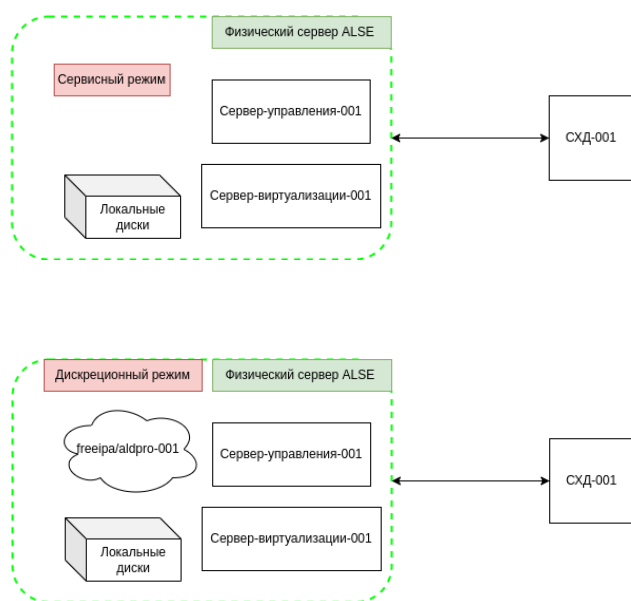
Физический сервер ALSE

Сервисный режим

Сервер-управления-001

СХД-001

Локальные диски

Сервер-виртуализации-001

Дискреционный режим

Физический сервер ALSE

freeipa/aldpro-001

Сервер-управления-001

СХД-001

Локальные диски

Сервер-виртуализации-001